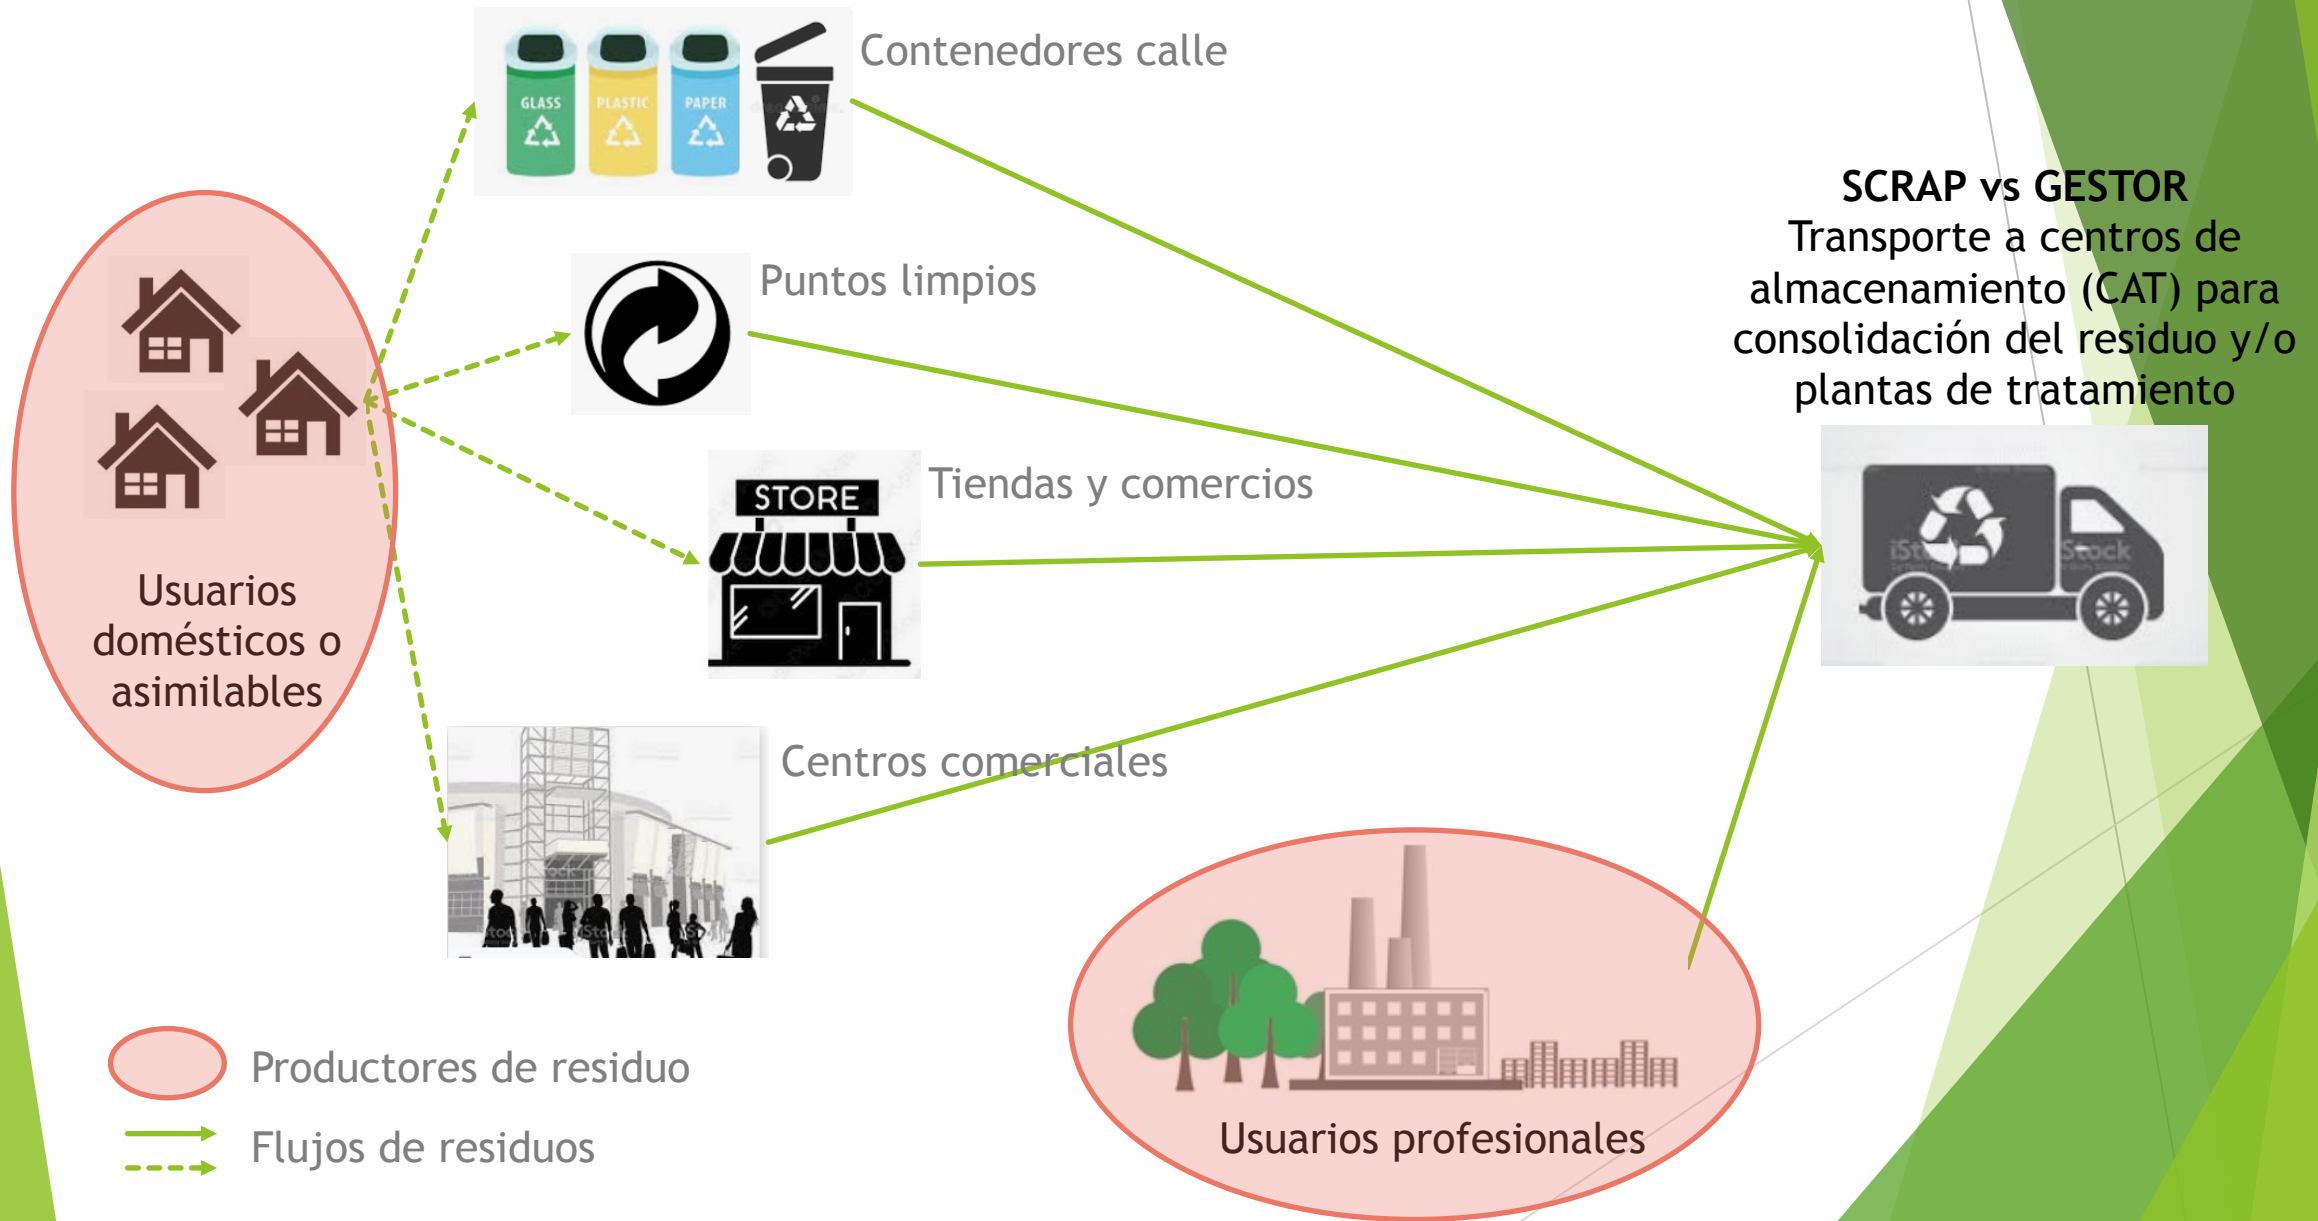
GLASS PLASTIC PAPER

Contenedores calle

Puntos limpios

STORE

Tiendas y comercios

Centros comerciales

Usuarios domésticos o asimilables

**SCRAP vs GESTOR**
Transporte a centros de almacenamiento (CAT) para consolidación del residuo y/o plantas de tratamiento

iStock

Usuarios profesionales

Productores de residuo

Flujos de residuos